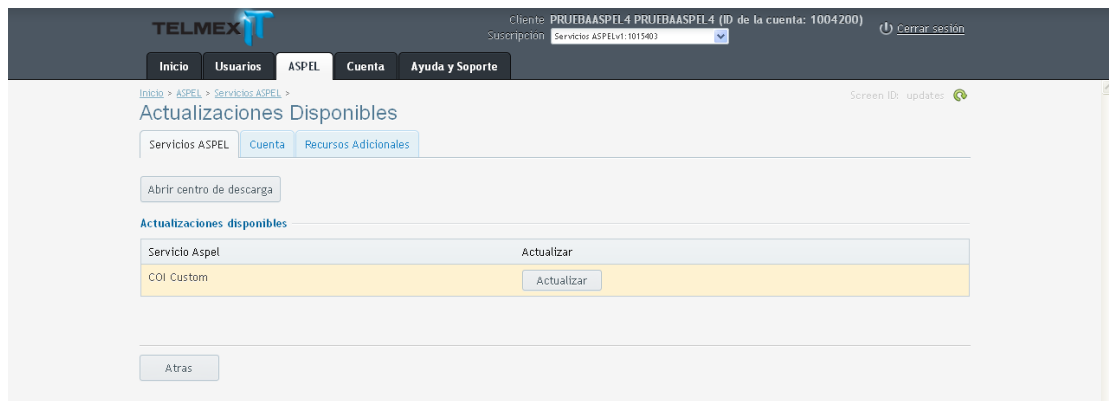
TELMEX IT

Cliente PRUEBAASPEL4 PRUEBAASPEL4 (ID de la cuenta: 1004200)
Suscripción Servicios ASPELv1:1015403
Cerrar sesión

Inicio
Usuarios
ASPEL
Cuenta
Ayuda y Soporte

Inicio > ASPEL > Servicios ASPEL >
Screen ID: updates

Actualizaciones Disponibles

Servicios ASPEL
Cuenta
Recursos Adicionales

Abrir centro de descarga

Actualizaciones disponibles

| Servicio Aspel | Actualizar |
|---|---|
| COI Custom | Actualizar |

Atras